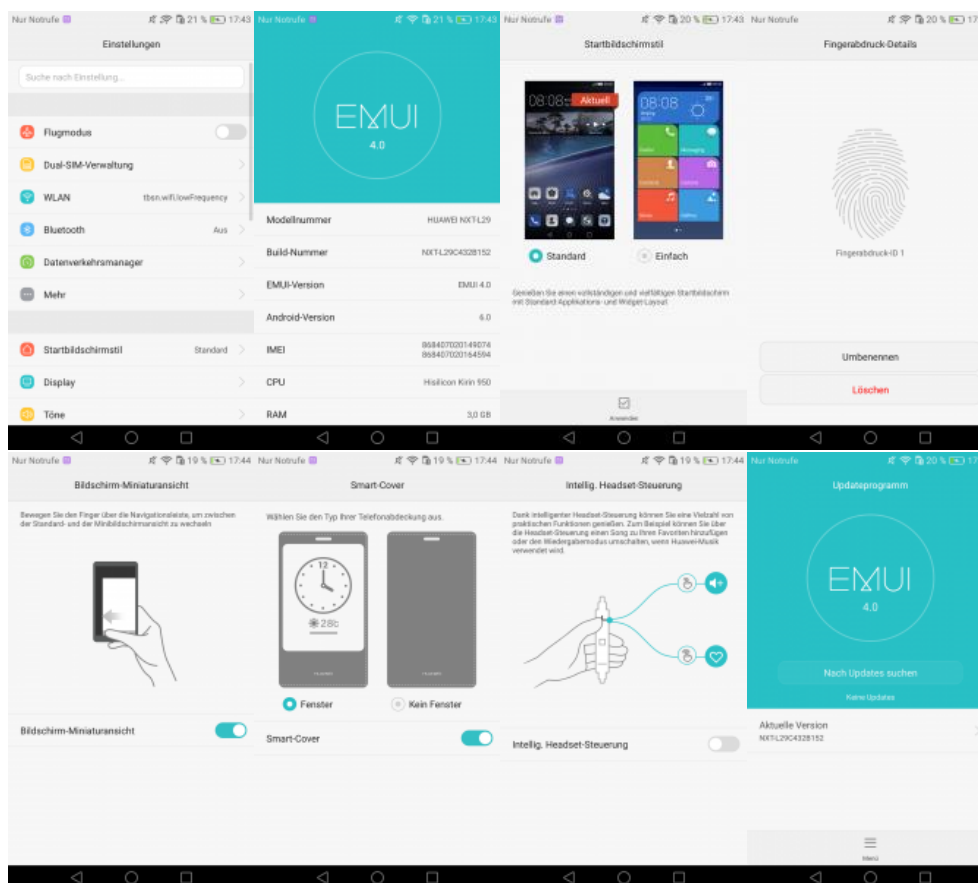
Nur Notrufe 21 % 17:43
Einstellungen
Suche nach Einstellung...
Flugmodus
Dual-SIM-Verwaltung
WLAN tbsn.wifi.lowFrequency
Bluetooth Aus
Datenverkehrsmanager
Mehr
Startbildschirmstil Standard
Display
Töne

Nur Notrufe 21 % 17:43
EMUI
4.0
Modellnummer HUAWEI NXT-L29
Build-Nummer NXT-L29C432B152
EMUI-Version EMUI 4.0
Android-Version 6.0
IMEI 868407020149074 868407020164594
CPU Hisilicon Kirin 950
RAM 3,0 GB

Nur Notrufe 20 % 17:43
Startbildschirmstil
08:08 Aktuell
08:08
Standard
Einfach
Genießen Sie einen vollständigen und vielfältigen Startbildschirm mit Standard-Applikations- und Widget-Layout.
Anwenden

Nur Notrufe 20 % 17
Fingerabdruck-Details
Fingerabdruck-ID 1
Umbenennen
Löschen

Nur Notrufe 19 % 17:44
Bildschirm-Miniaturansicht
Bewegen Sie den Finger über die Navigationsleiste, um zwischen der Standard- und der Minibildschirmansicht zu wechseln
Bildschirm-Miniaturansicht

Nur Notrufe 19 % 17:44
Smart-Cover
Wählen Sie den Typ Ihrer Telefonabdeckung aus.
12
28c
Fenster
Kein Fenster
Smart-Cover

Nur Notrufe 19 % 17:44
Intellig. Headset-Steuerung
Dank intelligenter Headset-Steuerung können Sie eine Vielzahl von praktischen Funktionen genießen. Zum Beispiel können Sie über die Headset-Steuerung einen Song zu Ihren Favoriten hinzufügen oder den Wiedergabemodus umschalten, wenn Huawei-Musik verwendet wird.
Intellig. Headset-Steuerung

Nur Notrufe 20 % 17
Updateprogramm
EMUI
4.0
Nach Updates suchen
Keine Updates
Aktuelle Version
NXT-L29C432B152
Menü